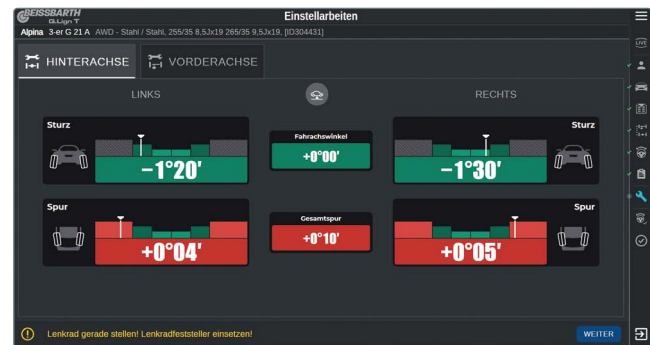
BEISSBARTH G.LIGN T

Einstellarbeiten

Alpina 3-er G 21 A AWD - Stahl / Stahl, 255/35 8,5Jx19 265/35 9,5Jx19, [ID304431]

HINTERACHSE

VORDERACHSE

LINKS

RECHTS

Sturz

−1°20′

Fahrachswinkel

+0°00′

Sturz

−1°30′

Spur

+0°04′

Gesamtspur

+0°10′

Spur

+0°05′

Lenkrad gerade stellen! Lenkradfeststeller einsetzen!

WEITER

LIVE